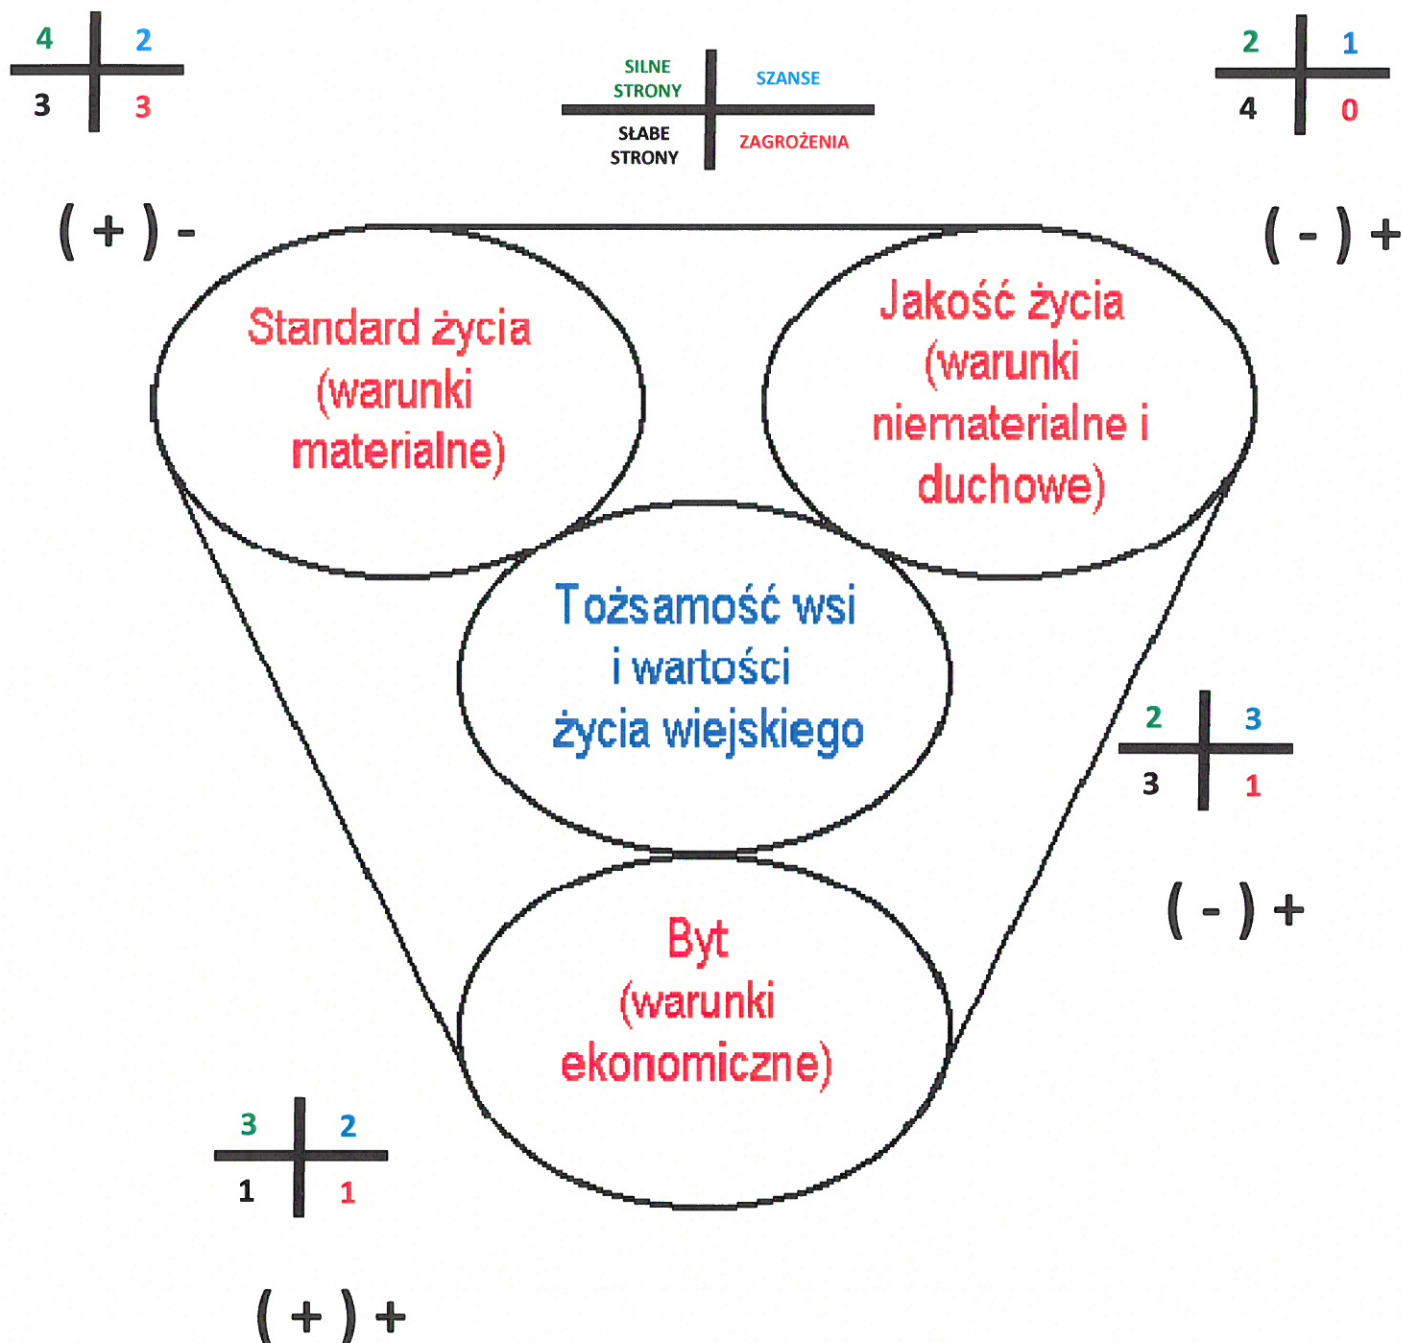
4 2
3 3

SILNE STRONY
SZANSE
SŁABE STRONY
ZAGROŻENIA

2 1
4 0

( + ) -

( - ) +

Standard życia (warunki materialne)

Jakość życia (warunki niematerialne i duchowe)

Tożsamość wsi i wartości życia wiejskiego

2 3
3 1

( - ) +

Byt (warunki ekonomiczne)

3 2
1 1

( + ) +